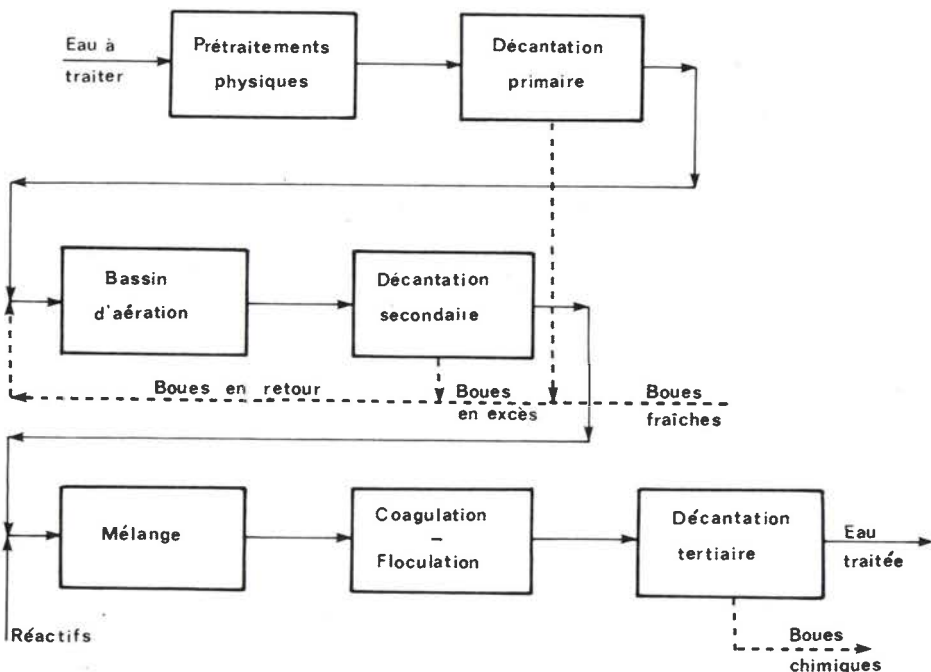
Eau à traiter

Prétraitements physiques

Décantation primaire

Bassin d'aération

Décantation secondaire

Boues en retour

Boues en excès

Boues fraîches

Mélange

Coagulation – Floculation

Décantation tertiaire

Eau traitée

Réactifs

Boues chimiques